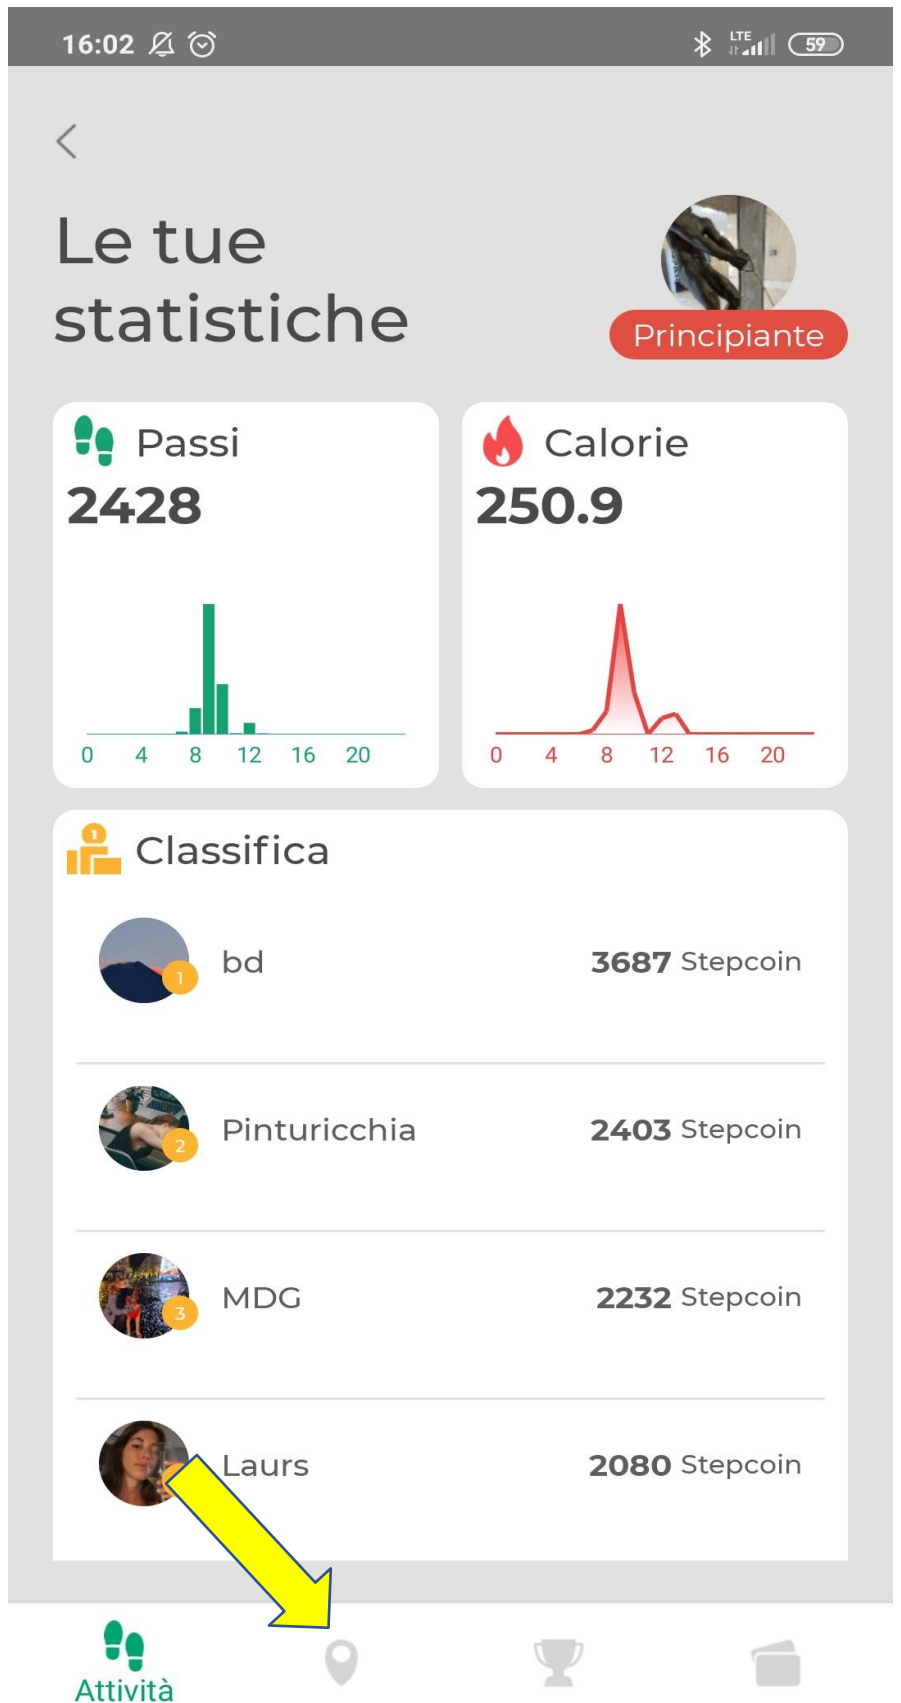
16:02 LTE 59

Le tue statistiche

Principiante

Passi
2428

0 4 8 12 16 20

Calorie
250.9

0 4 8 12 16 20

Classifica

bd 1 3687 Stepcoin

Pinturicchia 2 2403 Stepcoin

MDG 3 2232 Stepcoin

Laurs 2080 Stepcoin

Attività